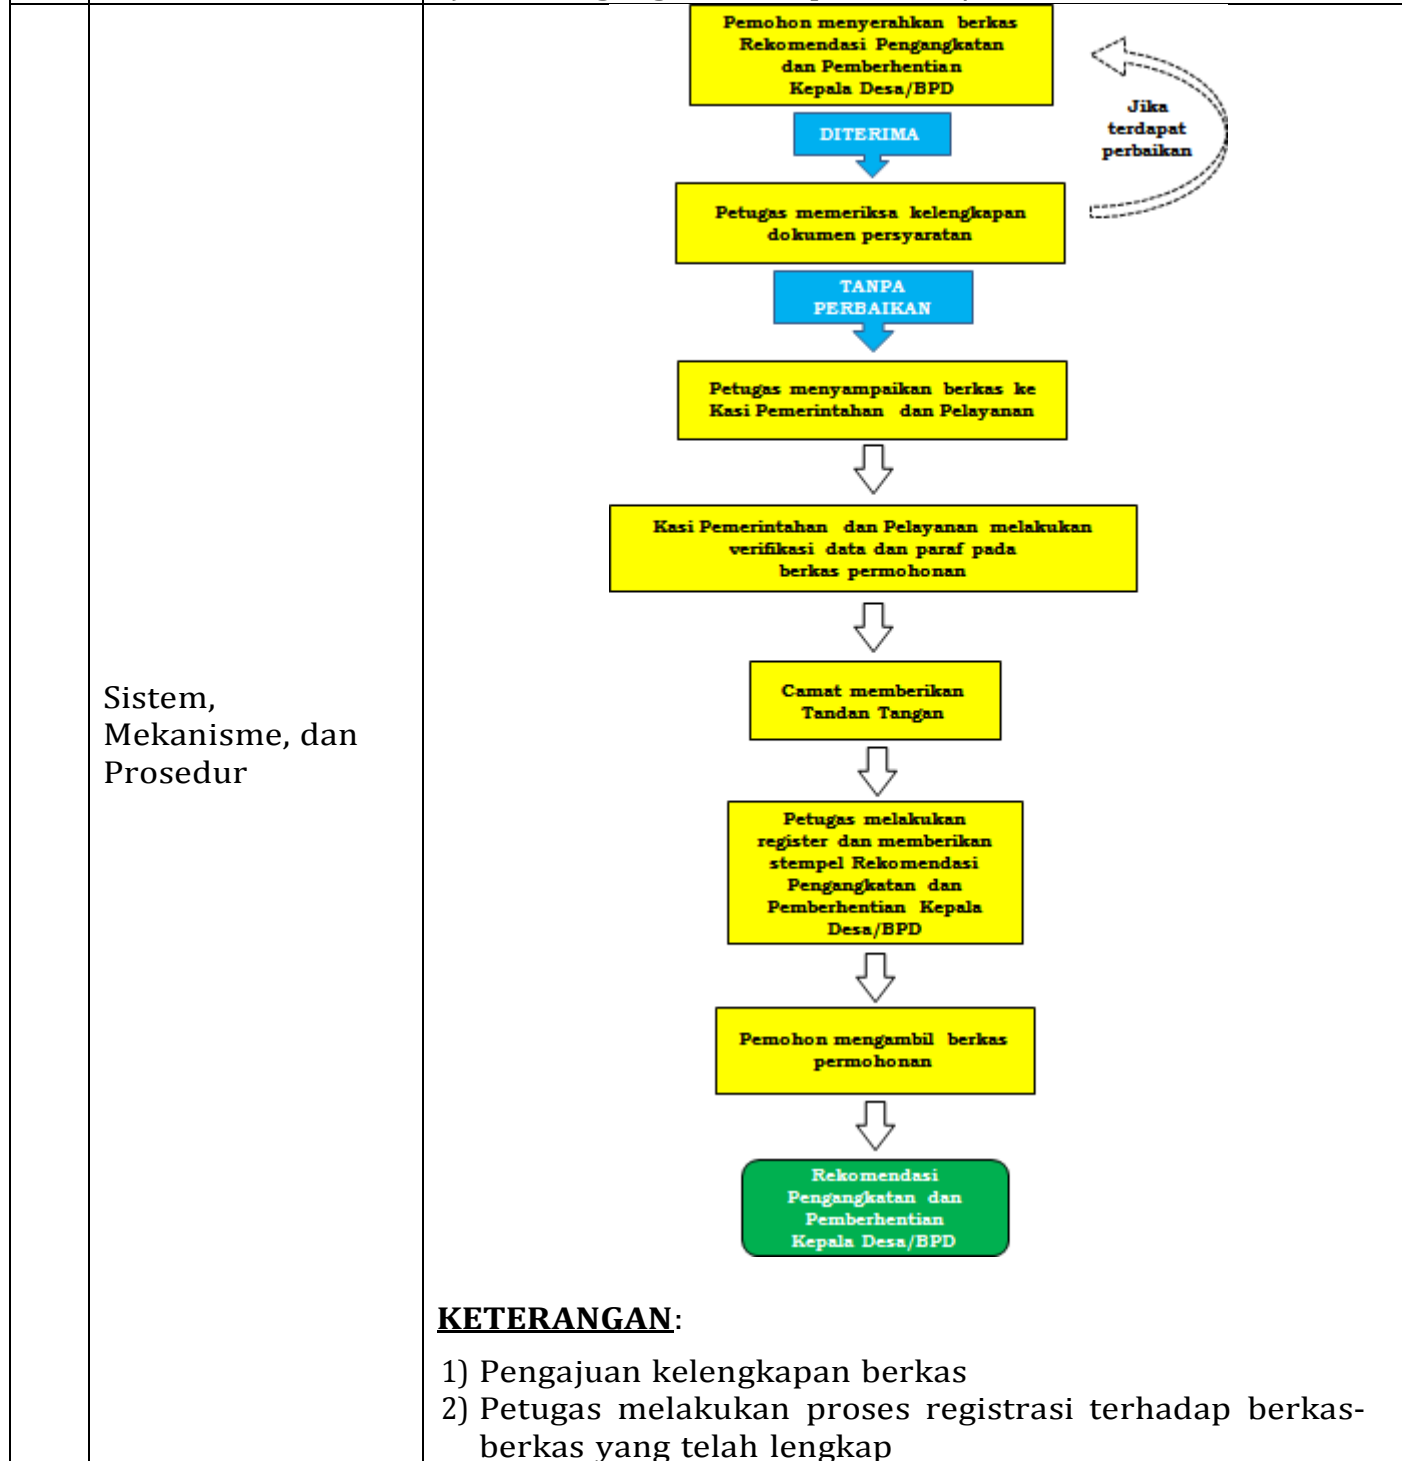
Sistem, Mekanisme, dan Prosedur

Pemohon menyerahkan berkas Rekomendasi Pengangkatan dan Pemberhentian Kepala Desa/BPD

Jika terdapat perbaikan

DITERIMA

Petugas memeriksa kelengkapan dokumen persyaratan

TANPA PERBAIKAN

Petugas menyampaikan berkas ke Kasi Pemerintahan dan Pelayanan

Kasi Pemerintahan dan Pelayanan melakukan verifikasi data dan paraf pada berkas permohonan

Camat memberikan Tandan Tangan

Petugas melakukan register dan memberikan stempel Rekomendasi Pengangkatan dan Pemberhentian Kepala Desa/BPD

Pemohon mengambil berkas permohonan

Rekomendasi Pengangkatan dan Pemberhentian Kepala Desa/BPD

KETERANGAN:

1) Pengajuan kelengkapan berkas
2) Petugas melakukan proses registrasi terhadap berkas-berkas yang telah lengkap